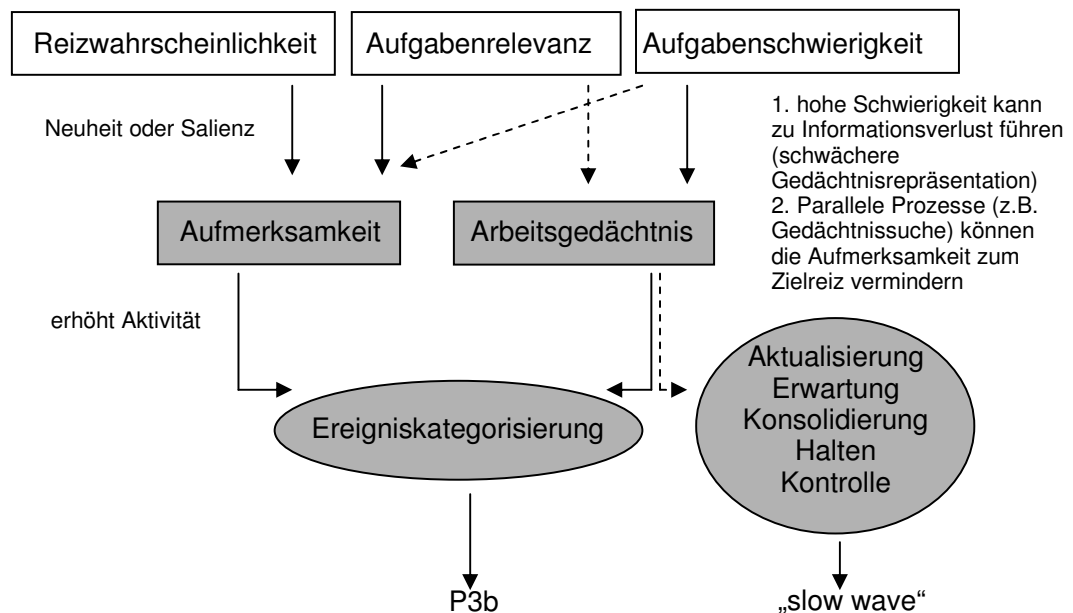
Reizwahrscheinlichkeit

Aufgabenrelevanz

Aufgabenschwierigkeit

Neuheit oder Salienz

1. hohe Schwierigkeit kann zu Informationsverlust führen (schwächere Gedächtnisrepräsentation)
2. Parallele Prozesse (z.B. Gedächtnissuche) können die Aufmerksamkeit zum Zielreiz vermindern

Aufmerksamkeit

Arbeitsgedächtnis

erhöht Aktivität

Ereigniskategorisierung

Aktualisierung
Erwartung
Konsolidierung
Halten
Kontrolle

P3b

„slow wave“